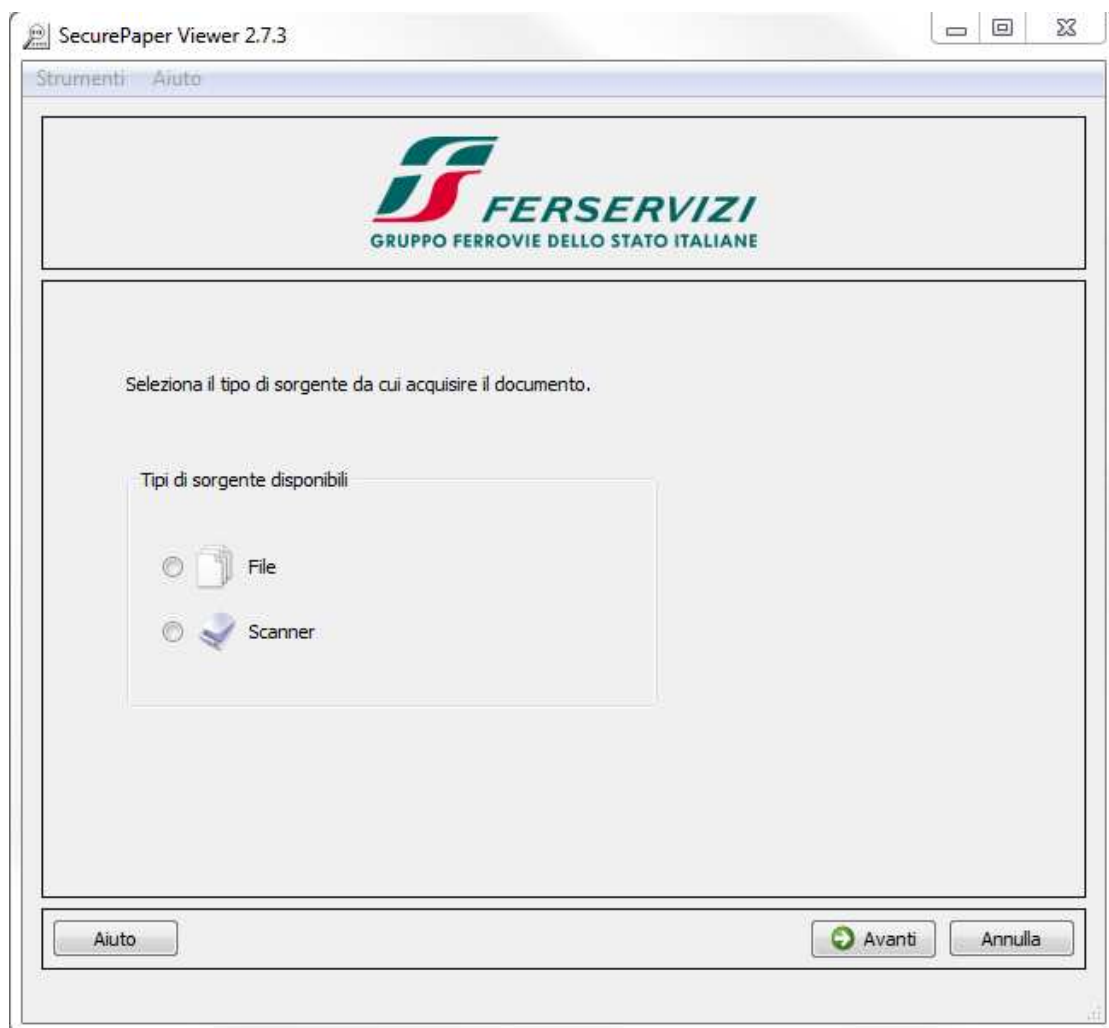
SecurePaper Viewer 2.7.3

Strumenti Aiuto

FERSERVIZI
GRUPPO FERROVIE DELLO STATO ITALIANE

Seleziona il tipo di sorgente da cui acquisire il documento.

Tipi di sorgente disponibili

File

Scanner

Aiuto

Avanti

Annulla